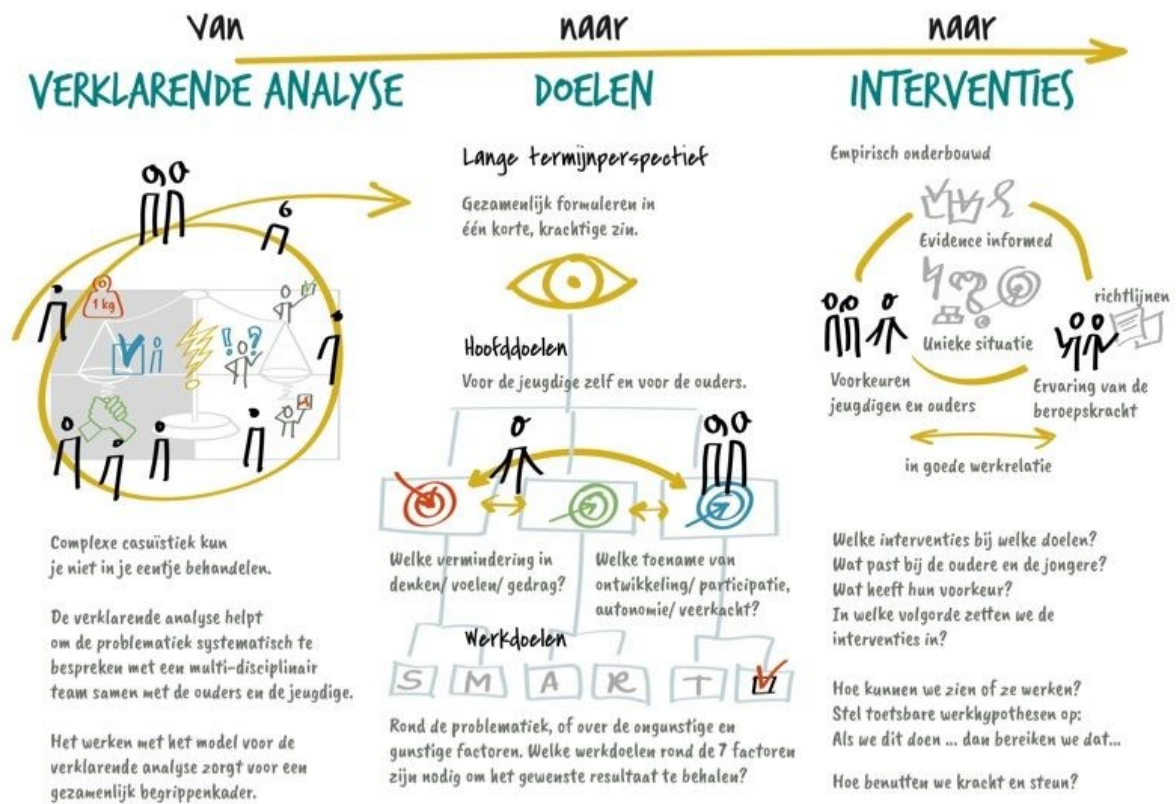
Van naar naar

VERKLARENDE ANALYSE

1 kg

Complexe casuïstiek kun je niet in je eentje behandelen.

De verklarende analyse helpt om de problematiek systematisch te bespreken met een multi-disciplinair team samen met de ouders en de jeugdige.

Het werken met het model voor de verklarende analyse zorgt voor een gezamenlijk begrippenkader.

DOELEN

Lange termijnperspectief

Gezamenlijk formuleren in één korte, krachtige zin.

Hoofddoelen

Voor de jeugdige zelf en voor de ouders.

Welke vermindering in denken/ voelen/ gedrag?

Welke toename van ontwikkeling/ participatie, autonomie/ veerkracht?

Werkdoelen

S M A R T

Rond de problematiek, of over de ongunstige en gunstige factoren. Welke werkdoelen rond de 7 factoren zijn nodig om het gewenste resultaat te behalen?

INTERVENTIES

Empirisch onderbouwd

Evidence informed

Unieke situatie

richtlijnen

Voorkeuren jeugdigen en ouders

Ervaring van de beroepskracht

in goede werkrelatie

Welke interventies bij welke doelen?
Wat past bij de oudere en de jongere?
Wat heeft hun voorkeur?
In welke volgorde zetten we de interventies in?

Hoe kunnen we zien of ze werken?
Stel toetsbare werkhypothesen op:
Als we dit doen ... dan bereiken we dat...

Hoe benutten we kracht en steun?